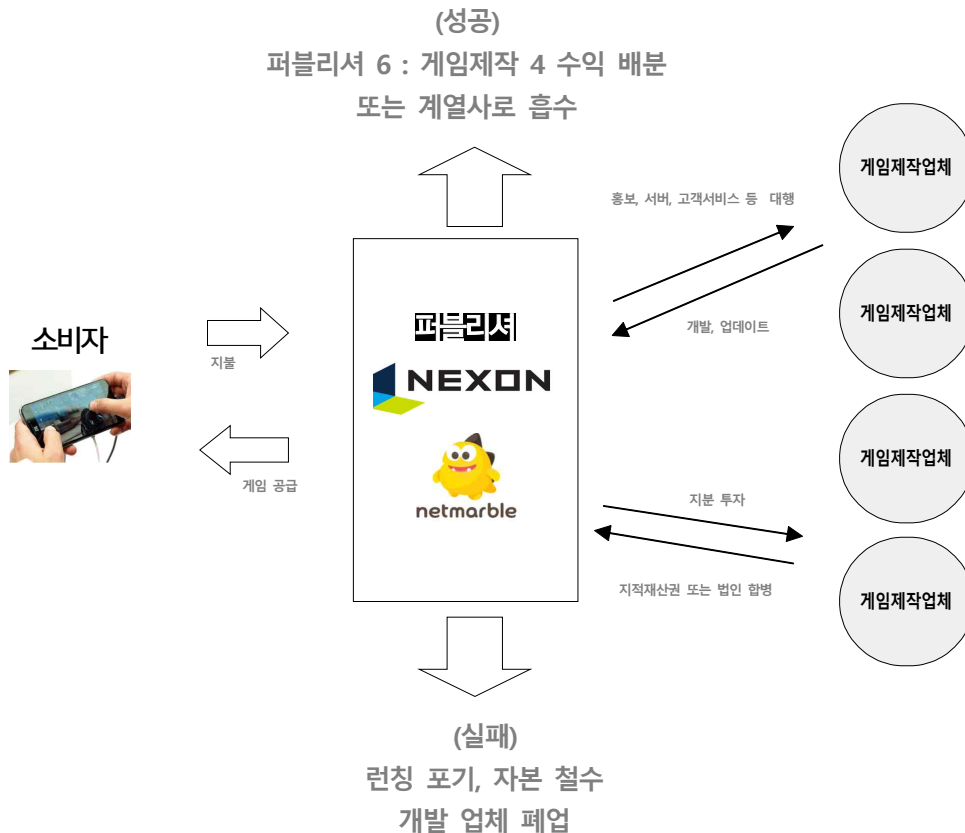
(성공)
퍼블리셔 6 : 게임제작 4 수익 배분
또는 계열사로 흡수

게임제작업체

홍보, 서버, 고객서비스 등 대행

게임제작업체

개발, 업데이트

소비자

지불

퍼블리셔

NEXON

netmarble

게임 공급

게임제작업체

지분 투자

지적재산권 또는 법인 합병

게임제작업체

(실패)
런칭 포기, 자본 철수
개발 업체 폐업